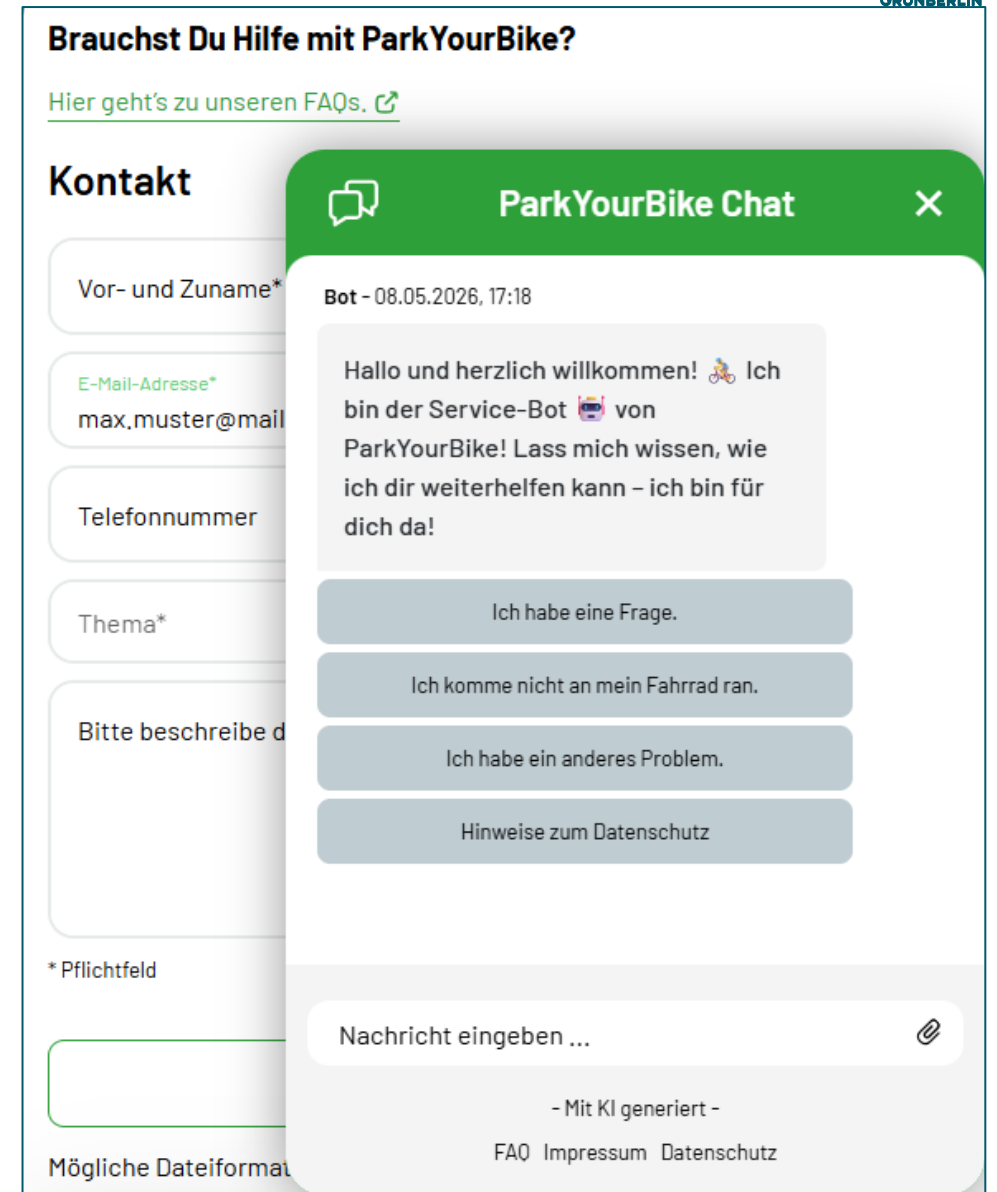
GRÜNBERLIN

Brauchst Du Hilfe mit ParkYourBike?

Hier geht's zu unseren FAQs.

Kontakt

Vor- und Zuname*

E-Mail-Adresse*
max.muster@mail

Telefonnummer

Thema*

Bitte beschreibe d

* Pflichtfeld

Mögliche Dateiformat

ParkYourBike Chat

Bot - 08.05.2026, 17:18

Hallo und herzlich willkommen! 🚴 Ich bin der Service-Bot 🤖 von ParkYourBike! Lass mich wissen, wie ich dir weiterhelfen kann – ich bin für dich da!

Ich habe eine Frage.

Ich komme nicht an mein Fahrrad ran.

Ich habe ein anderes Problem.

Hinweise zum Datenschutz

Nachricht eingeben ...

- Mit KI generiert -

FAQ Impressum Datenschutz